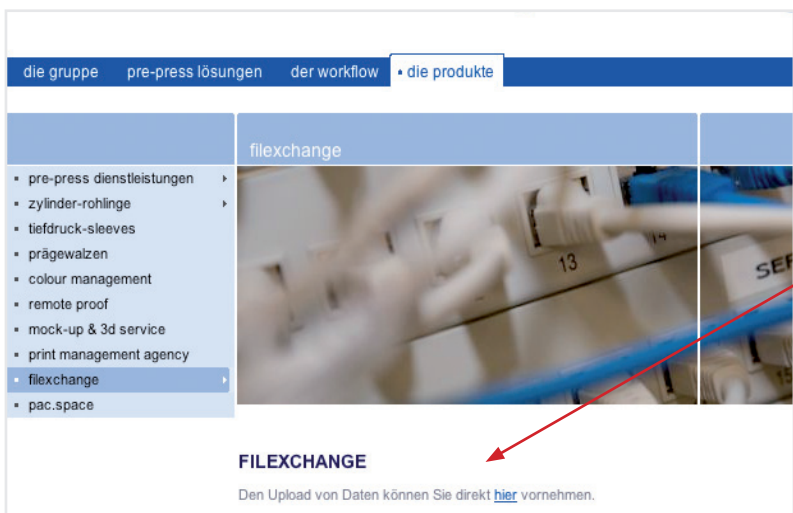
die gruppe pre-press lösungen der workflow ▪ die produkte

filexchange

▪ pre-press dienstleistungen
▪ zylinder-rohlinge
▪ tiefdruck-sleeves
▪ prägewalzen
▪ colour management
▪ remote proof
▪ mock-up & 3d service
▪ print management agency
▪ filexchange
▪ pac.space

13
14
SEF

FILEXCHANGE

Den Upload von Daten können Sie direkt hier vornehmen.